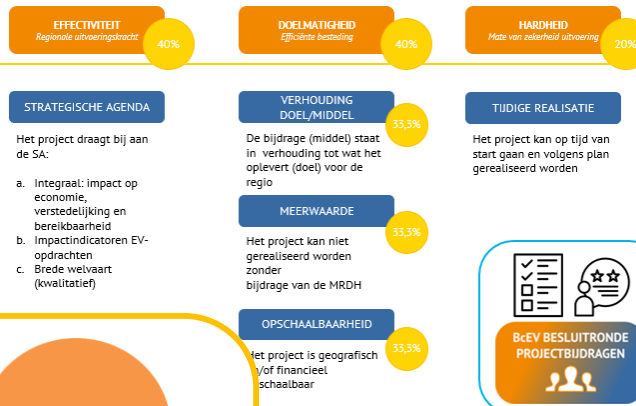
EFFECTIVITEIT
Regionale uitvoeringskracht
40%

DOELMATIGHEID
Efficiënte besteding
40%

HARDHEID
Mate van zekerheid uitvoering
20%

STRATEGISCHE AGENDA

Het project draagt bij aan de SA:

a. Integraal: impact op economie, verstedelijking en bereikbaarheid
b. Impactindicatoren EV-opdrachten
c. Brede welvaart (kwalitatief)

VERHOUDING DOEL/MIDDEL
33,3%

De bijdrage (middel) staat in verhouding tot wat het oplevert (doel) voor de regio

MEERWAARDE
33,3%

Het project kan niet gerealiseerd worden zonder bijdrage van de MRDH

OPSCHAALBAARHEID
33,3%

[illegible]et project is geografisch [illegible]/of financieel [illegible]schaalbaar

TIJDIGE REALISATIE

Het project kan op tijd van start gaan en volgens plan gerealiseerd worden

BcEV BESLUITRONDE PROJECTBIJDRAGEN